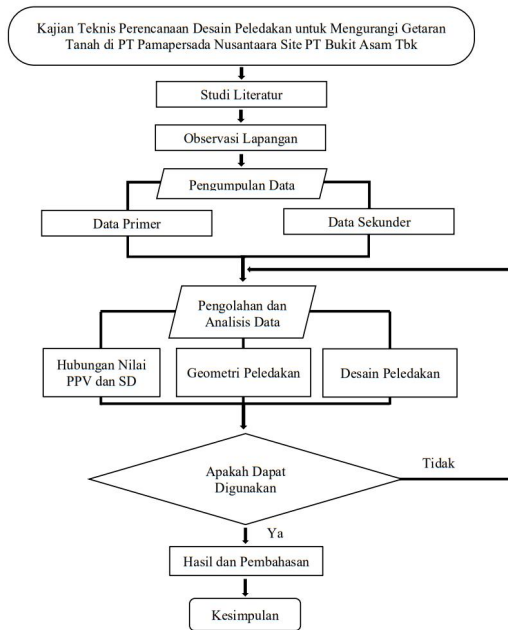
Kajian Teknis Perencanaan Desain Peledakan untuk Mengurangi Getaran Tanah di PT Pamapersada Nusantaara Site PT Bukit Asam Tbk

Studi Literatur

Observasi Lapangan

Pengumpulan Data

Data Primer

Data Sekunder

Pengolahan dan Analisis Data

Hubungan Nilai PPV dan SD

Geometri Peledakan

Desain Peledakan

Apakah Dapat Digunakan

Tidak

Ya

Hasil dan Pembahasan

Kesimpulan